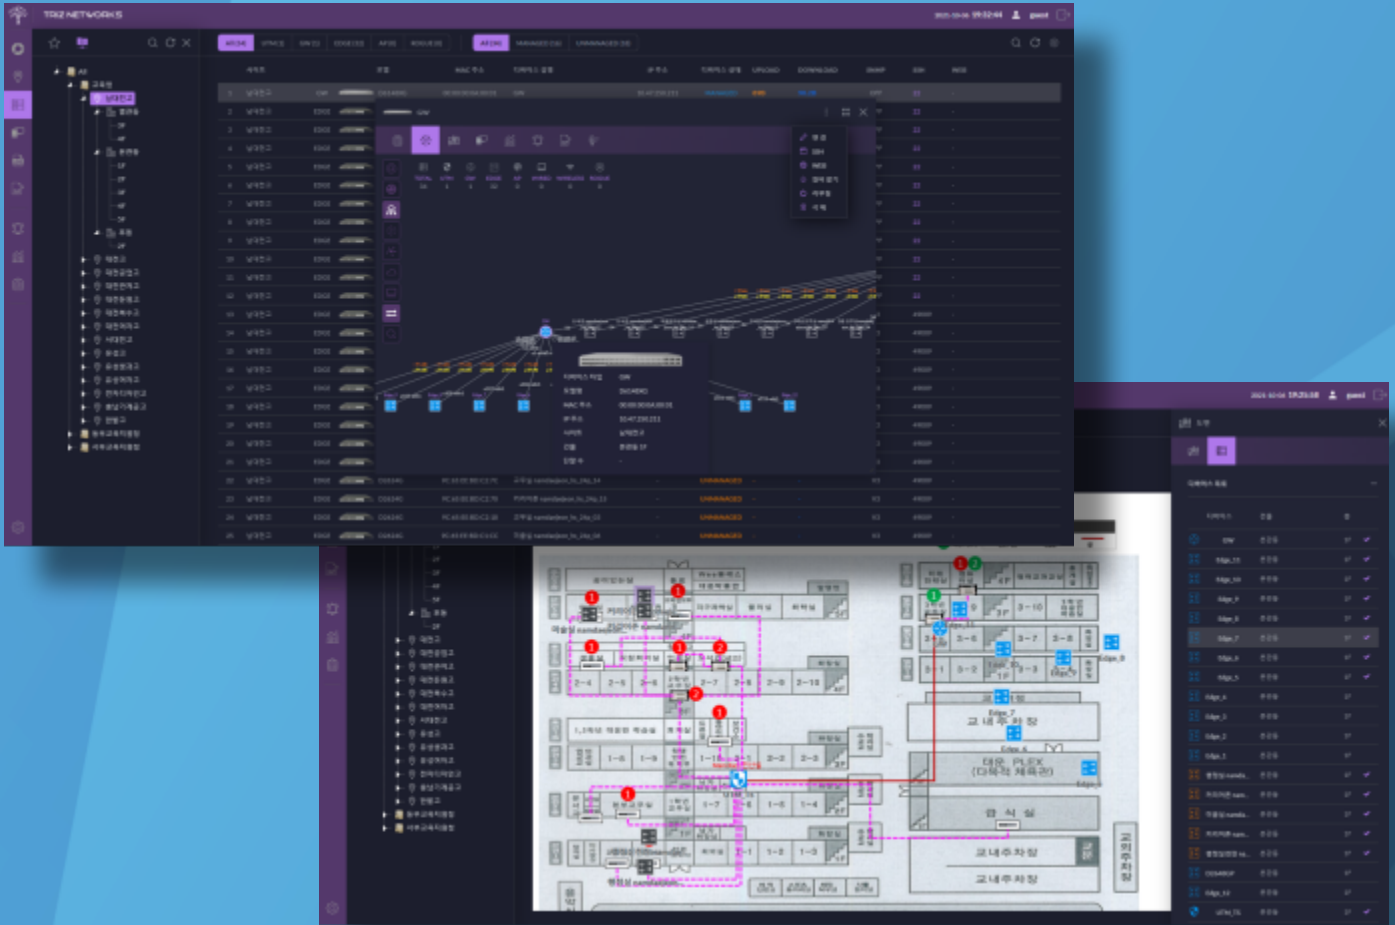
TRIZ NETWORKS

guest

guest

GW

Edge_7

Edge_8

Edge_6

Edge_5

교내주차장

급식실

대운 PLEX (다목적 체육관)

교내주차장

UNMANAGED

UNMANAGED

UNMANAGED

UNMANAGED

1-5

1-6

1-7

1-8

1-4

1-3

1-2

1-1

2-2

2-3

2-4

2-5

2-6

2-7

2-8

2-9

2-10

3-1

3-2

3-6

3-7

3-8

3-9

3-10

1F

2F

3F

4F